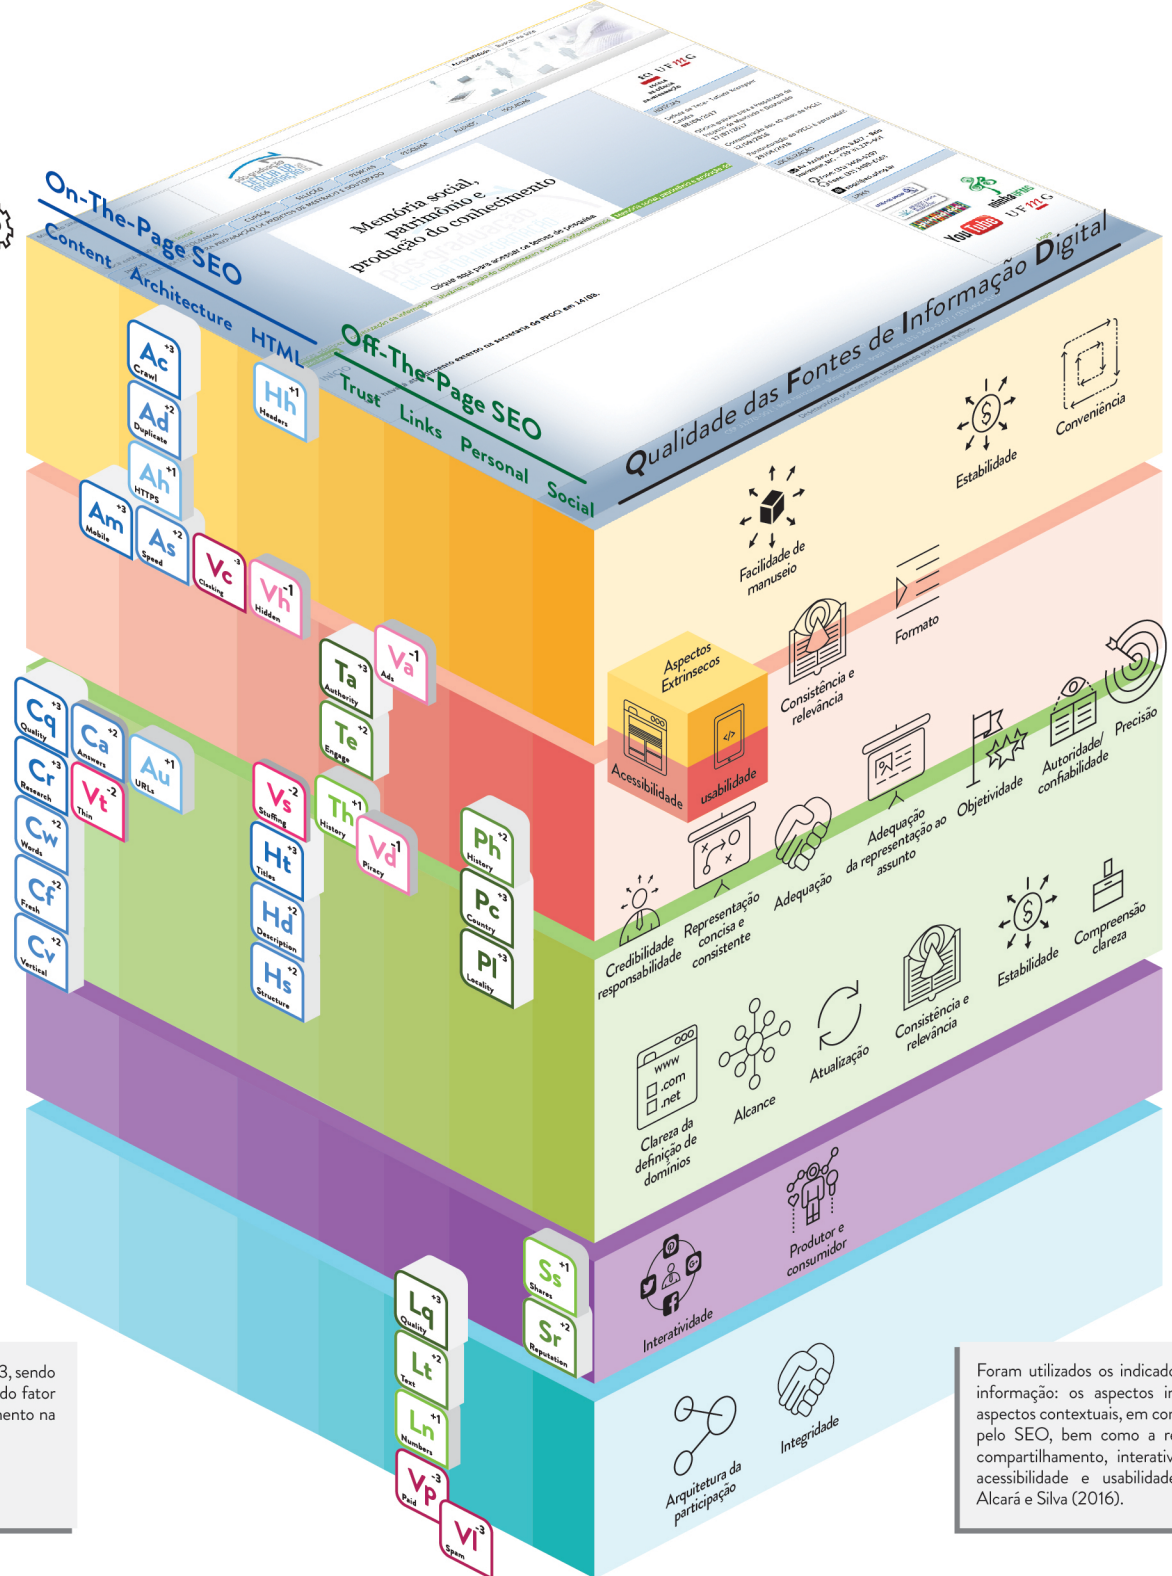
Memória social, patrimônio e produção do conhecimento

Clique aqui para acessar os temas de pesquisa

On-The-Page SEO
Content
Architecture
HTML

Off-The-Page SEO
Trust
Links
Personal
Social

Qualidade das Fontes de Informação Digital

Ac +3 Crawl
Ad +2 Duplicate
Ah +1 HTTPS
Am +3 Mobile
As +2 Speed
Hh +1 Headers
Vc -3 Cloaking
Vh -1 Hidden
Ta +3 Authority
Va -1 Ads
Te +2 Engage
Th +1 History
Vd -1 Piracy
Cq +3 Quality
Ca +2 Answers
Au +1 URLs
Cr +3 Research
Vt -2 Thin
Cw +2 Words
Cf +2 Fresh
Cv +2 Vertical
Vs -2 Stuffing
Ht +3 Titles
Hd +2 Description
Hs +2 Structure
Ph +2 History
Pc +3 Country
Pl +3 Locality
Ss +1 Shares
Sr +2 Reputation
Lq +3 Quality
Lt +2 Text
Ln +1 Numbers
Vp -3 Paid
Vl -3 Spam

Conveniência
Estabilidade
Facilidade de manuseio
Formato
Consistência e relevância
Precisão
Aspectos Extrínsecos
Acessibilidade
usabilidade
Autoridade/ confiabilidade
Objetividade
Adequação da representação ao assunto
Adequação
Representação concisa e consistente
Credibilidade responsabilidade
Compreensão clareza
Estabilidade
Consistência e relevância
Atualização
Alcance
Clareza da definição de domínios
www .com .net
Produtor e consumidor
Interatividade
Integridade
Arquitetura da participação

3, sendo do fator ento na

Foram utilizados os indicad informação: os aspectos i aspectos contextuais, em co pelo SEO, bem como a r compartilhamento, interativ acessibilidade e usabilidad Alcará e Silva (2016).